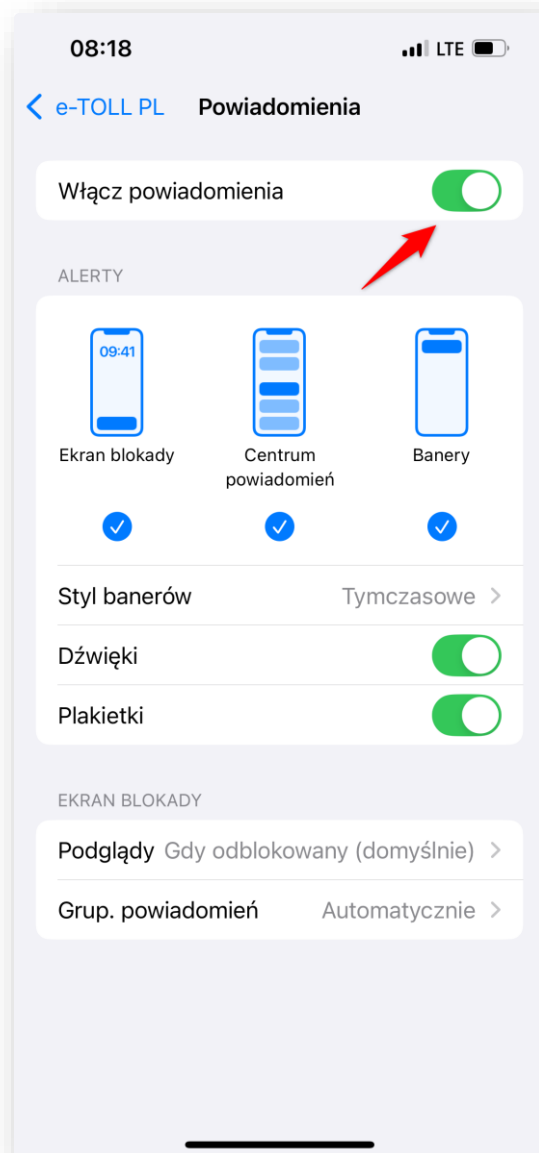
08:18
LTE

e-TOLL PL
Powiadomienia

Włącz powiadomienia

ALERTY

09:41

Ekran blokady

Centrum powiadomień

Banery

Styl banerów
Tymczasowe

Dźwięki

Plakietki

EKRAN BLOKADY

Podglądy
Gdy odblokowany (domyślnie)

Grup. powiadomień
Automatycznie